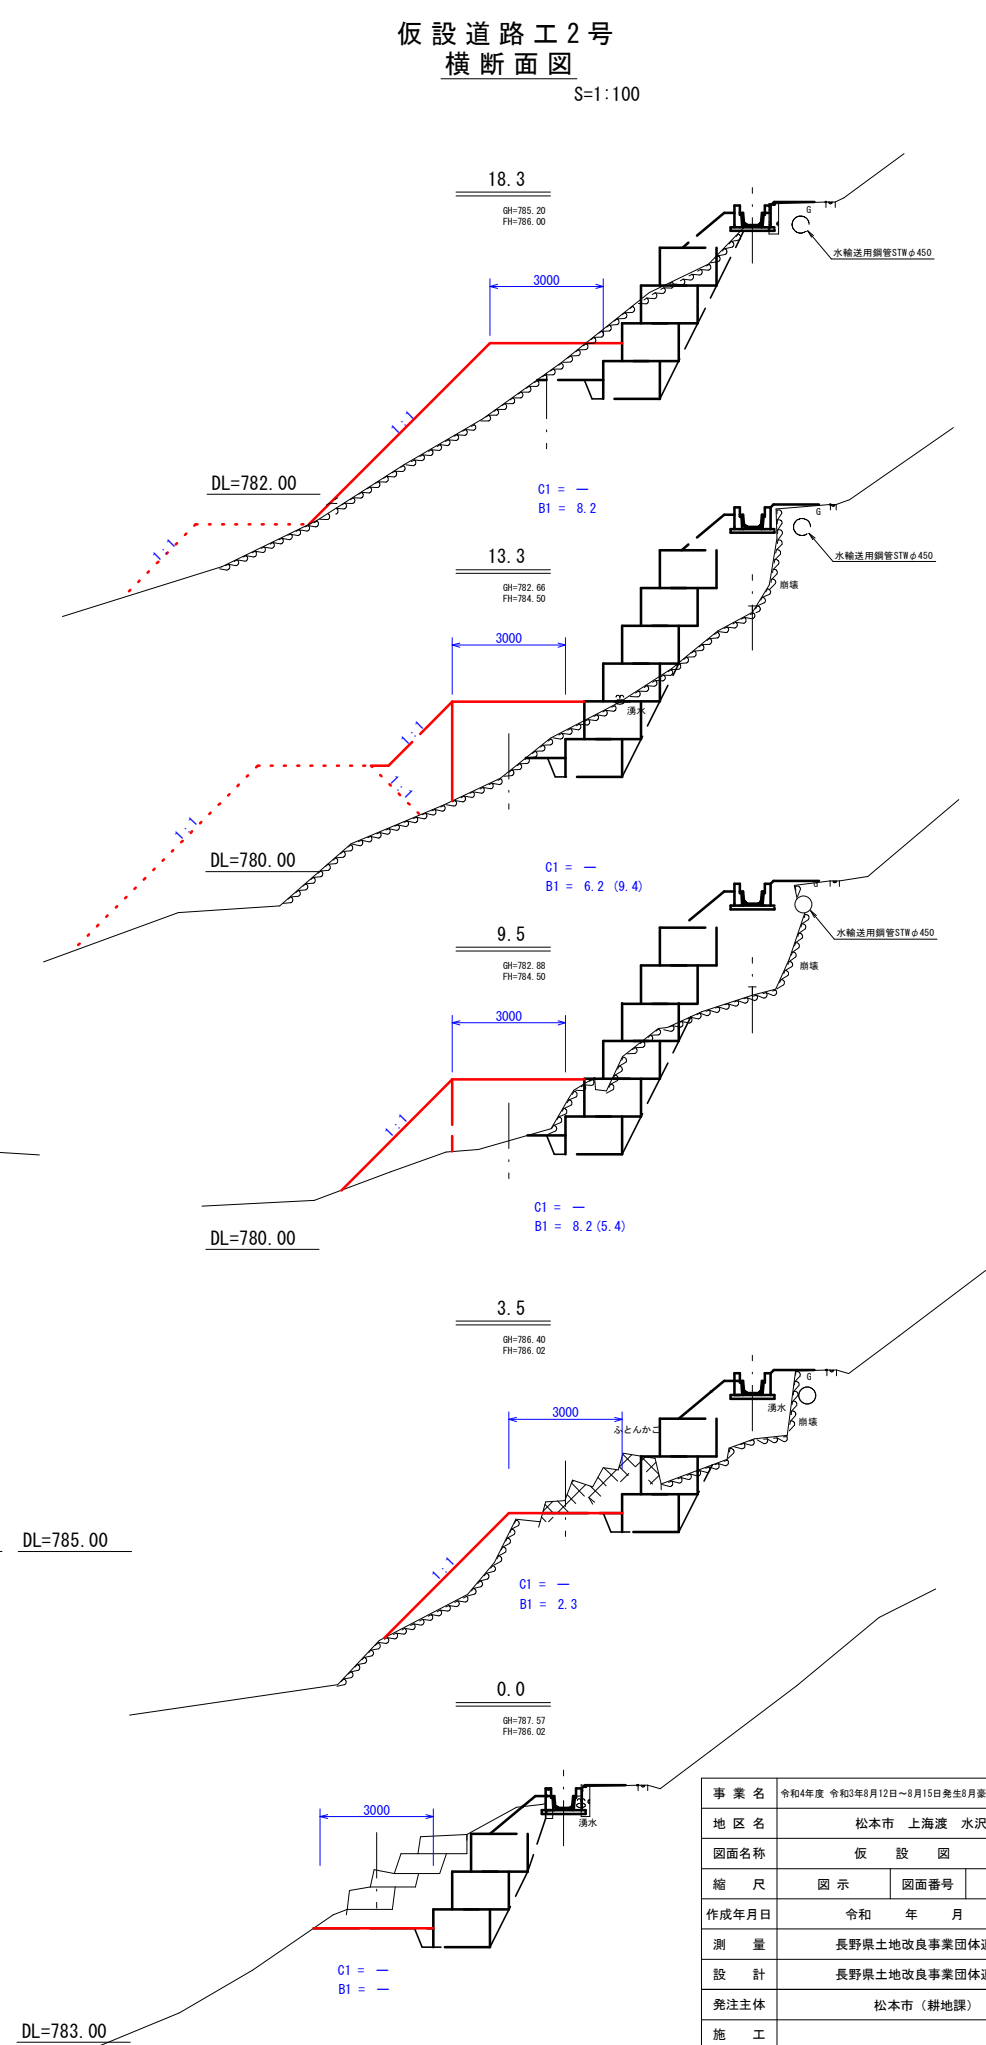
仮設道路工２号
横断面図
S=1:100

18.3
GH=785.20
FH=786.00
G
水輸送用鋼管STWφ450
3000
1:1
1:1
DL=782.00
C1 = ―
B1 = 8.2

13.3
GH=782.66
FH=784.50
G
水輸送用鋼管STWφ450
崩壊
3000
湧水
1:1
1:1
1:1
DL=780.00
C1 = ―
B1 = 6.2 (9.4)

9.5
GH=782.88
FH=784.50
G
水輸送用鋼管STWφ450
崩壊
3000
1:1
DL=780.00
C1 = ―
B1 = 8.2 (5.4)

3.5
GH=786.40
FH=786.02
G
湧水
崩壊
3000
ふとんかご
1:1
DL=785.00
C1 = ―
B1 = 2.3

0.0
GH=787.57
FH=786.02
3000
湧水
C1 = ―
B1 = ―
DL=783.00

| 事業名 | 令和4年度 令和3年8月12日～8月15日発生8月豪 | |
|---|---|---|
| 地区名 | 松本市 上海渡 水沢 | |
| 図面名称 | 仮 設 図 | |
| 縮 尺 | 図示 | 図面番号 |
| 作成年月日 | 令和 年 月 | |
| 測 量 | 長野県土地改良事業団体 | |
| 設 計 | 長野県土地改良事業団体 | |
| 発注主体 | 松本市（耕地課） | |
| 施 工 | | |